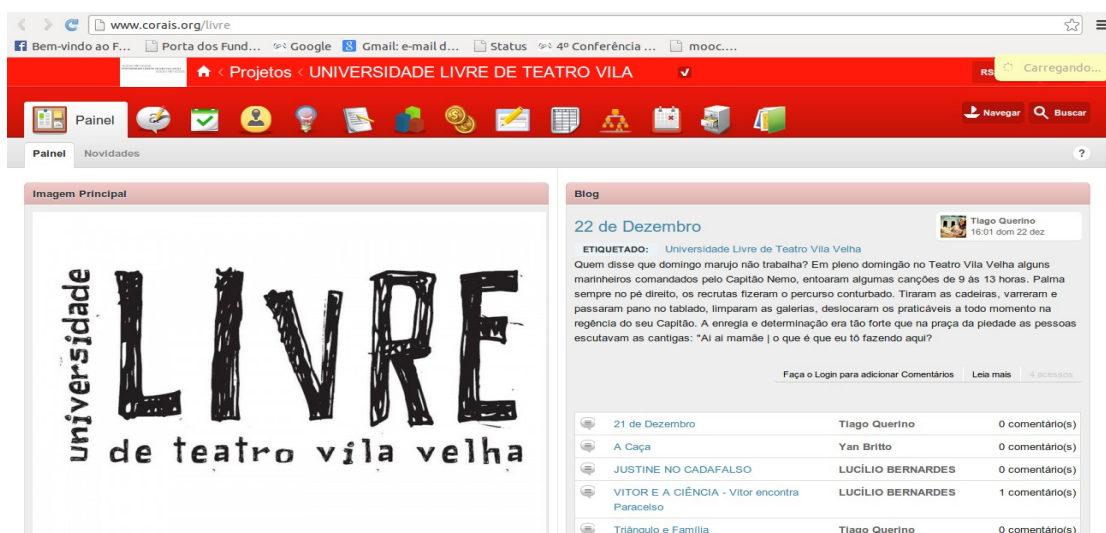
www.corais.org/livre

Bem-vindo ao F... Porta dos Fund... Google Gmail: e-mail d... Status 4º Conferência ... mooc....

Projetos UNIVERSIDADE LIVRE DE TEATRO VILA

RS Carregando...

Painel

Navegar Buscar

Painel Novidades

?

Imagem Principal

universidade LIVRE de teatro vila velha

Blog

22 de Dezembro

Tiago Querino
16:01 dom 22 dez

ETIQUETADO: Universidade Livre de Teatro Vila Velha

Quem disse que domingo marujo não trabalha? Em pleno domingão no Teatro Vila Velha alguns marinheiros comandados pelo Capitão Nemo, entoaram algumas canções de 9 às 13 horas. Palma sempre no pé direito, os recrutas fizeram o percurso conturbado. Tiraram as cadeiras, varreram e passaram pano no tablado, limparam as galerias, deslocaram os praticáveis a todo momento na regência do seu Capitão. A enregia e determinação era tão forte que na praça da piedade as pessoas escutavam as cantigas: "Ai ai mamãe | o que é que eu tô fazendo aqui?

Faça o Login para adicionar Comentários Leia mais 4 acessos

| | | |
|---|---|---|
| 21 de Dezembro | Tiago Querino | 0 comentário(s) |
| A Caça | Yan Britto | 0 comentário(s) |
| JUSTINE NO CADAFALSO | LUCÍLIO BERNARDES | 0 comentário(s) |
| VITOR E A CIÊNCIA - Vitor encontra Paracelso | LUCÍLIO BERNARDES | 1 comentário(s) |
| Triângulo e Família | Tiago Querino | 0 comentário(s) |